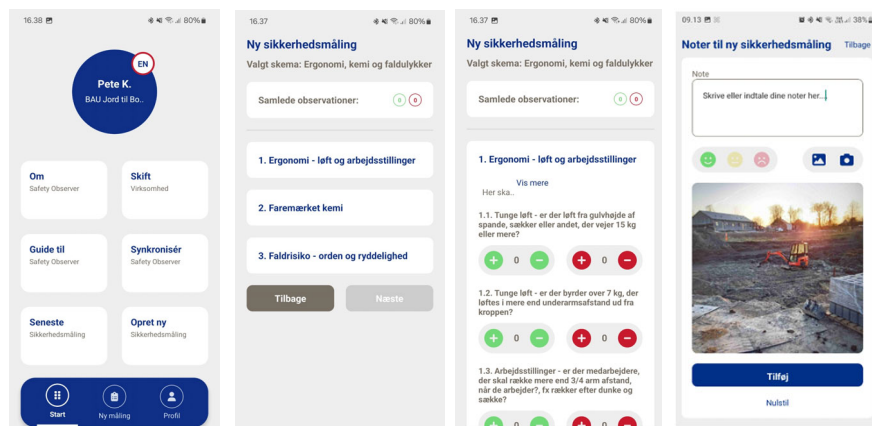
16.38 80%

EN

Pete K.
BAU Jord til Bo..

Om
Safety Observer

Skift
Virksomhed

Guide til
Safety Observer

Synkronisér
Safety Observer

Seneste
Sikkerhedsmåling

Opret ny
Sikkerhedsmåling

Start
Ny måling
Profil

16.37 80%

Ny sikkerhedsmåling
Valgt skema: Ergonomi, kemi og faldulykker

Samlede observationer: 0 0

1. Ergonomi - løft og arbejdsstillinger

2. Faremærket kemi

3. Faldrisiko - orden og ryddelighed

Tilbage
Næste

16.37 80%

Ny sikkerhedsmåling
Valgt skema: Ergonomi, kemi og faldulykker

Samlede observationer: 0 0

1. Ergonomi - løft og arbejdsstillinger

Vis mere
Her ska..

1.1. Tunge løft - er der løft fra gulvhøjde af spande, sække eller andet, der vejer 15 kg eller mere?

+ 0 − + 0 −

1.2. Tunge løft - er der byrder over 7 kg, der løftes i mere end underarmsafstand ud fra kroppen?

+ 0 − + 0 −

1.3. Arbejdsstillinger - er der medarbejdere, der skal række mere end 3/4 arm afstand, når de arbejder?, fx rækker efter dunke og sække?

09.13 38%

Noter til ny sikkerhedsmåling Tilbage

Note
Skrive eller indtale dine noter her...

Tilføj
Nulstil